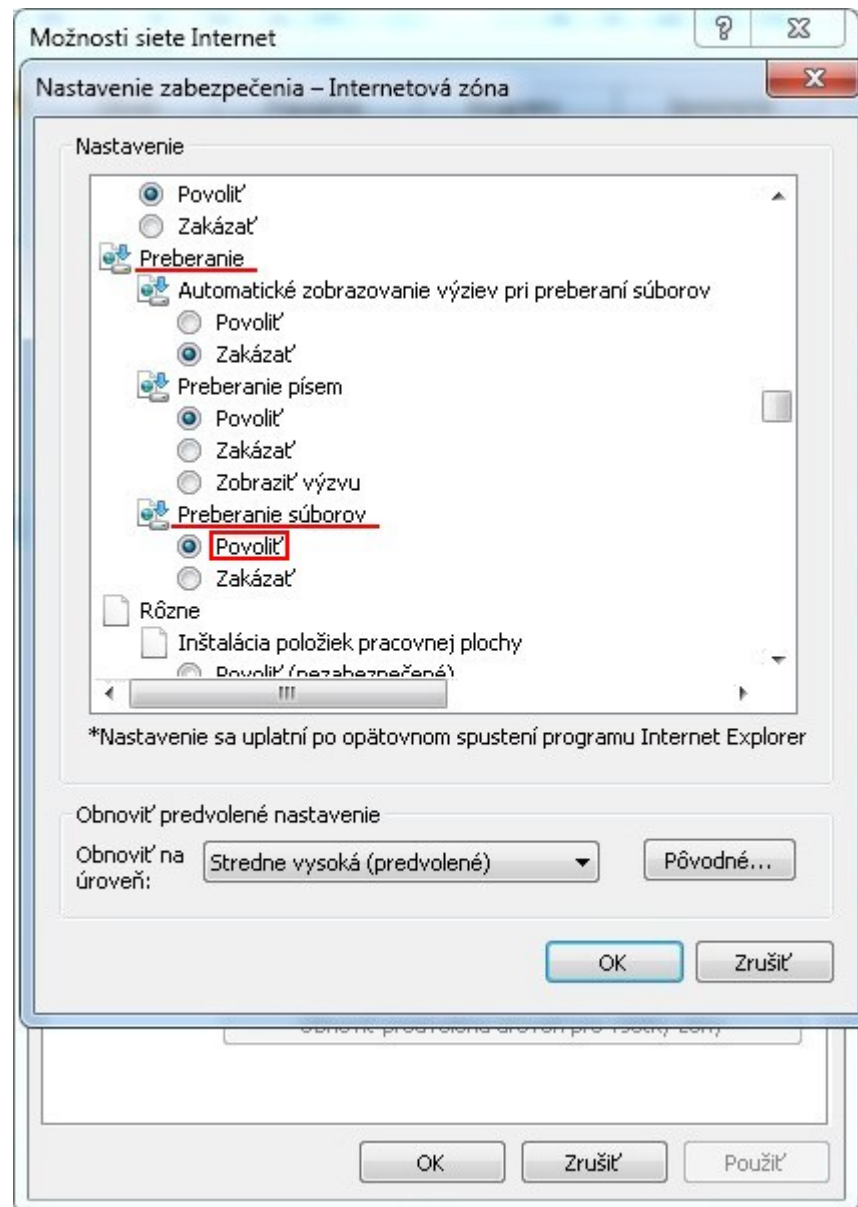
Možnosti siete Internet

Nastavenie zabezpečenia – Internetová zóna

Nastavenie

Povoliť
Zakázať
Preberanie
Automatické zobrazovanie výziev pri preberaní súborov
Povoliť
Zakázať
Preberanie písem
Povoliť
Zakázať
Zobraziť výzvu
Preberanie súborov
Povoliť
Zakázať
Rôzne
Inštalácia položiek pracovnej plochy
Povoliť (nezabezpečené)

*Nastavenie sa uplatní po opätovnom spustení programu Internet Explorer

Obnoviť predvolené nastavenie
Obnoviť na úroveň: Stredne vysoká (predvolené)
Pôvodné...

OK
Zrušiť

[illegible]

OK
Zrušiť
Použiť